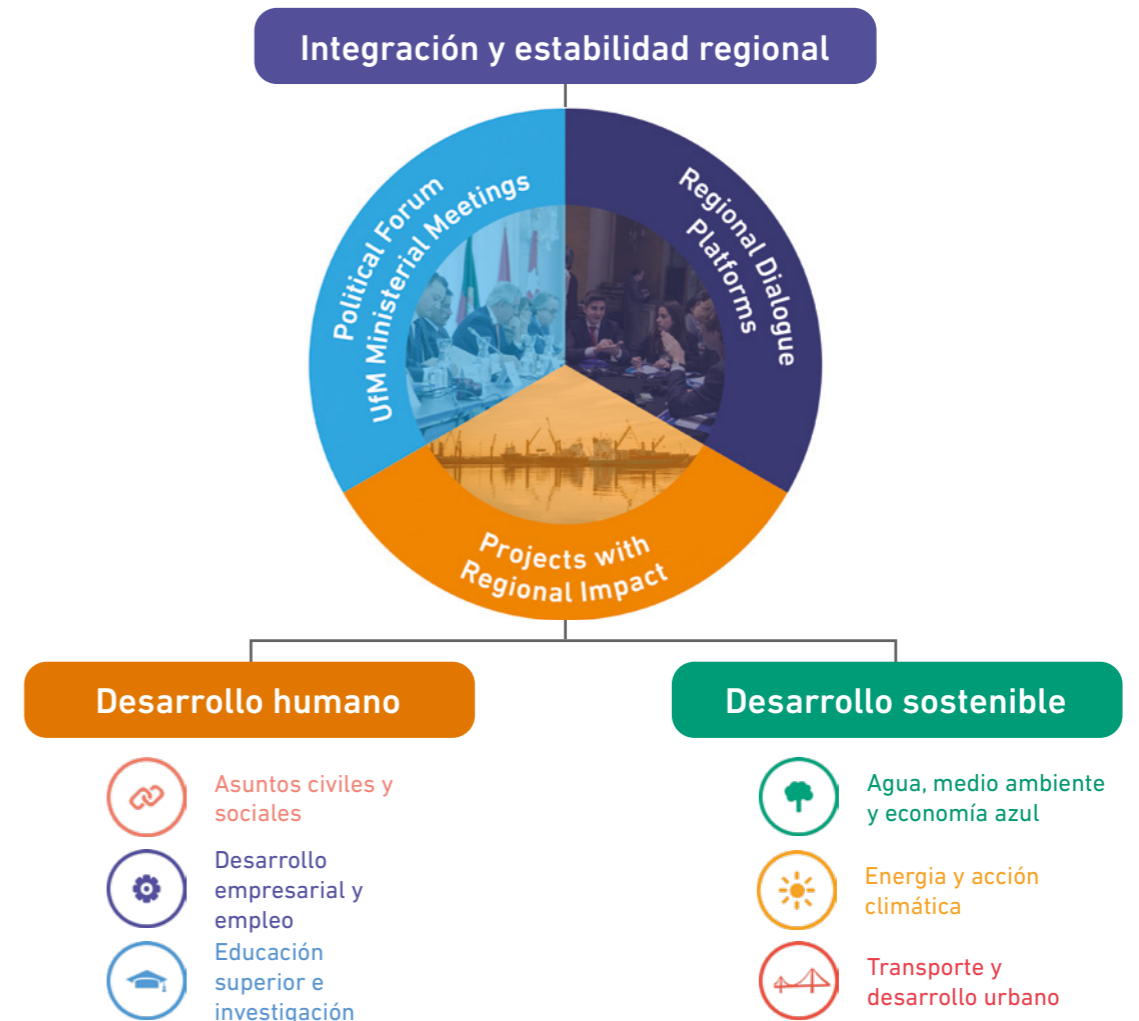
Integración y estabilidad regional

Political Forum
UfM Ministerial Meetings

Regional Dialogue
Platforms

Projects with
Regional Impact

Desarrollo humano

Asuntos civiles y sociales

Desarrollo empresarial y empleo

Educación superior e investigación

Desarrollo sostenible

Agua, medio ambiente y economía azul

Energia y acción climática

Transporte y desarrollo urbano